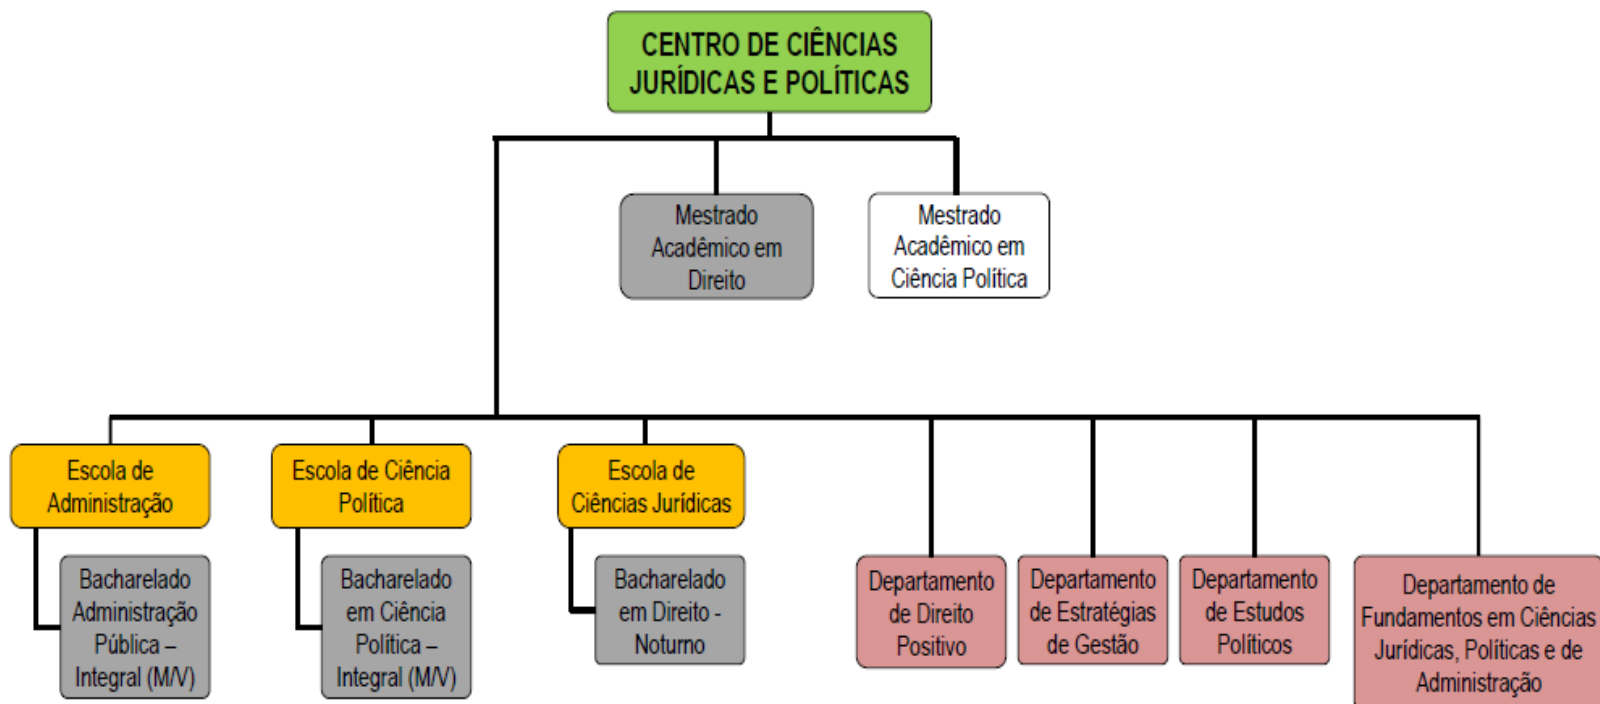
CENTRO DE CIÊNCIAS JURÍDICAS E POLÍTICAS

Mestrado Acadêmico em Direito

Mestrado Acadêmico em Ciência Política

Escola de Administração

Bacharelado Administração Pública – Integral (M/V)

Escola de Ciência Política

Bacharelado em Ciência Política – Integral (M/V)

Escola de Ciências Jurídicas

Bacharelado em Direito - Noturno

Departamento de Direito Positivo

Departamento de Estratégias de Gestão

Departamento de Estudos Políticos

Departamento de Fundamentos em Ciências Jurídicas, Políticas e de Administração